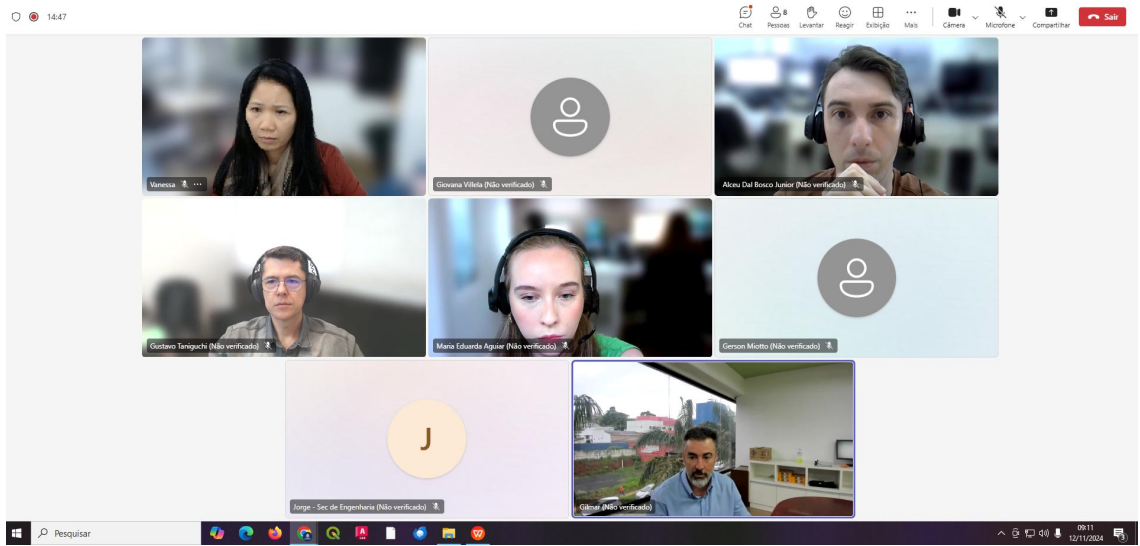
14:47

Chat
8
Pessoas
Levantar
Reagir
Exibição
Mais
Câmera
Microfone
Compartilhar
Sair

Vanessa

Giovana Villela (Não verificado)

Alceu Dal Bosco Junior (Não verificado)

Gustavo Taniguchi (Não verificado)

Maria Eduarda Aguiar (Não verificado)

Gerson Miotto (Não verificado)

J

Jorge - Sec de Engenharia (Não verificado)

Gilmar (Não verificado)

Pesquisar

09:11
12/11/2024